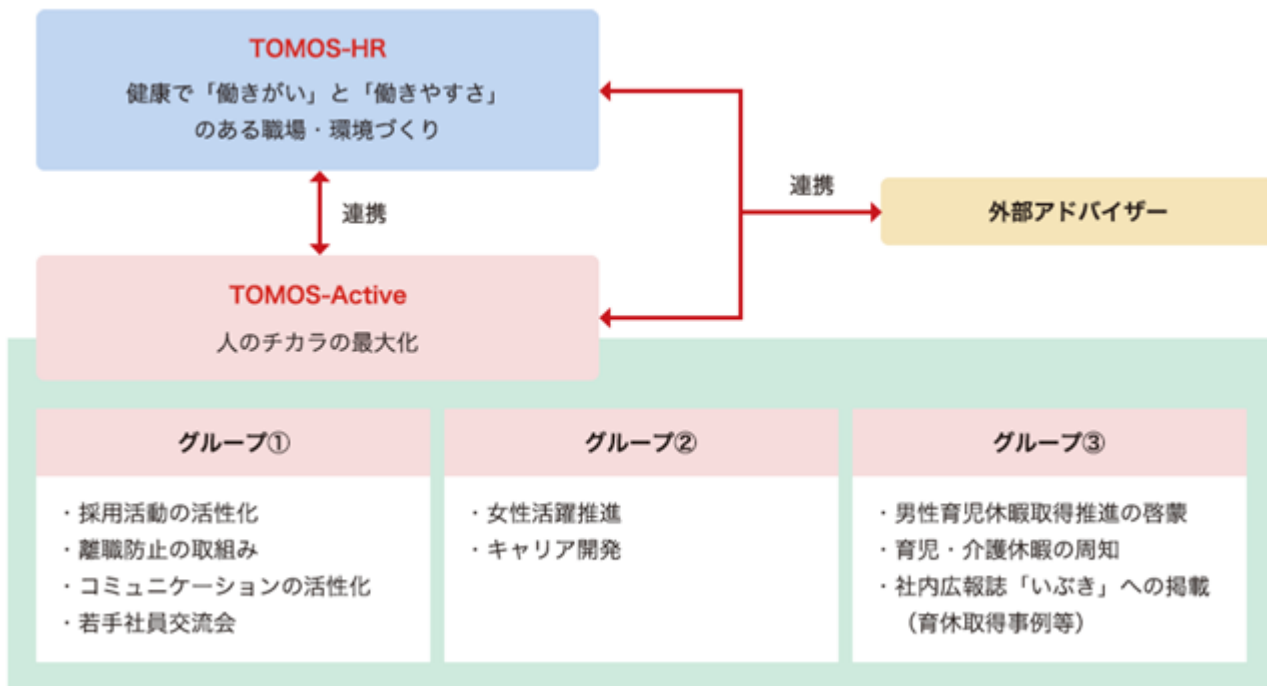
TOMOS-HR

健康で「働きがい」と「働きやすさ」のある職場・環境づくり

連携

連携

外部アドバイザー

TOMOS-Active

人のチカラの最大化

グループ①

・採用活動の活性化
・離職防止の取組み
・コミュニケーションの活性化
・若手社員交流会

グループ②

・女性活躍推進
・キャリア開発

グループ③

・男性育児休暇取得推進の啓蒙
・育児・介護休暇の周知
・社内広報誌「いぶき」への掲載（育休取得事例等）